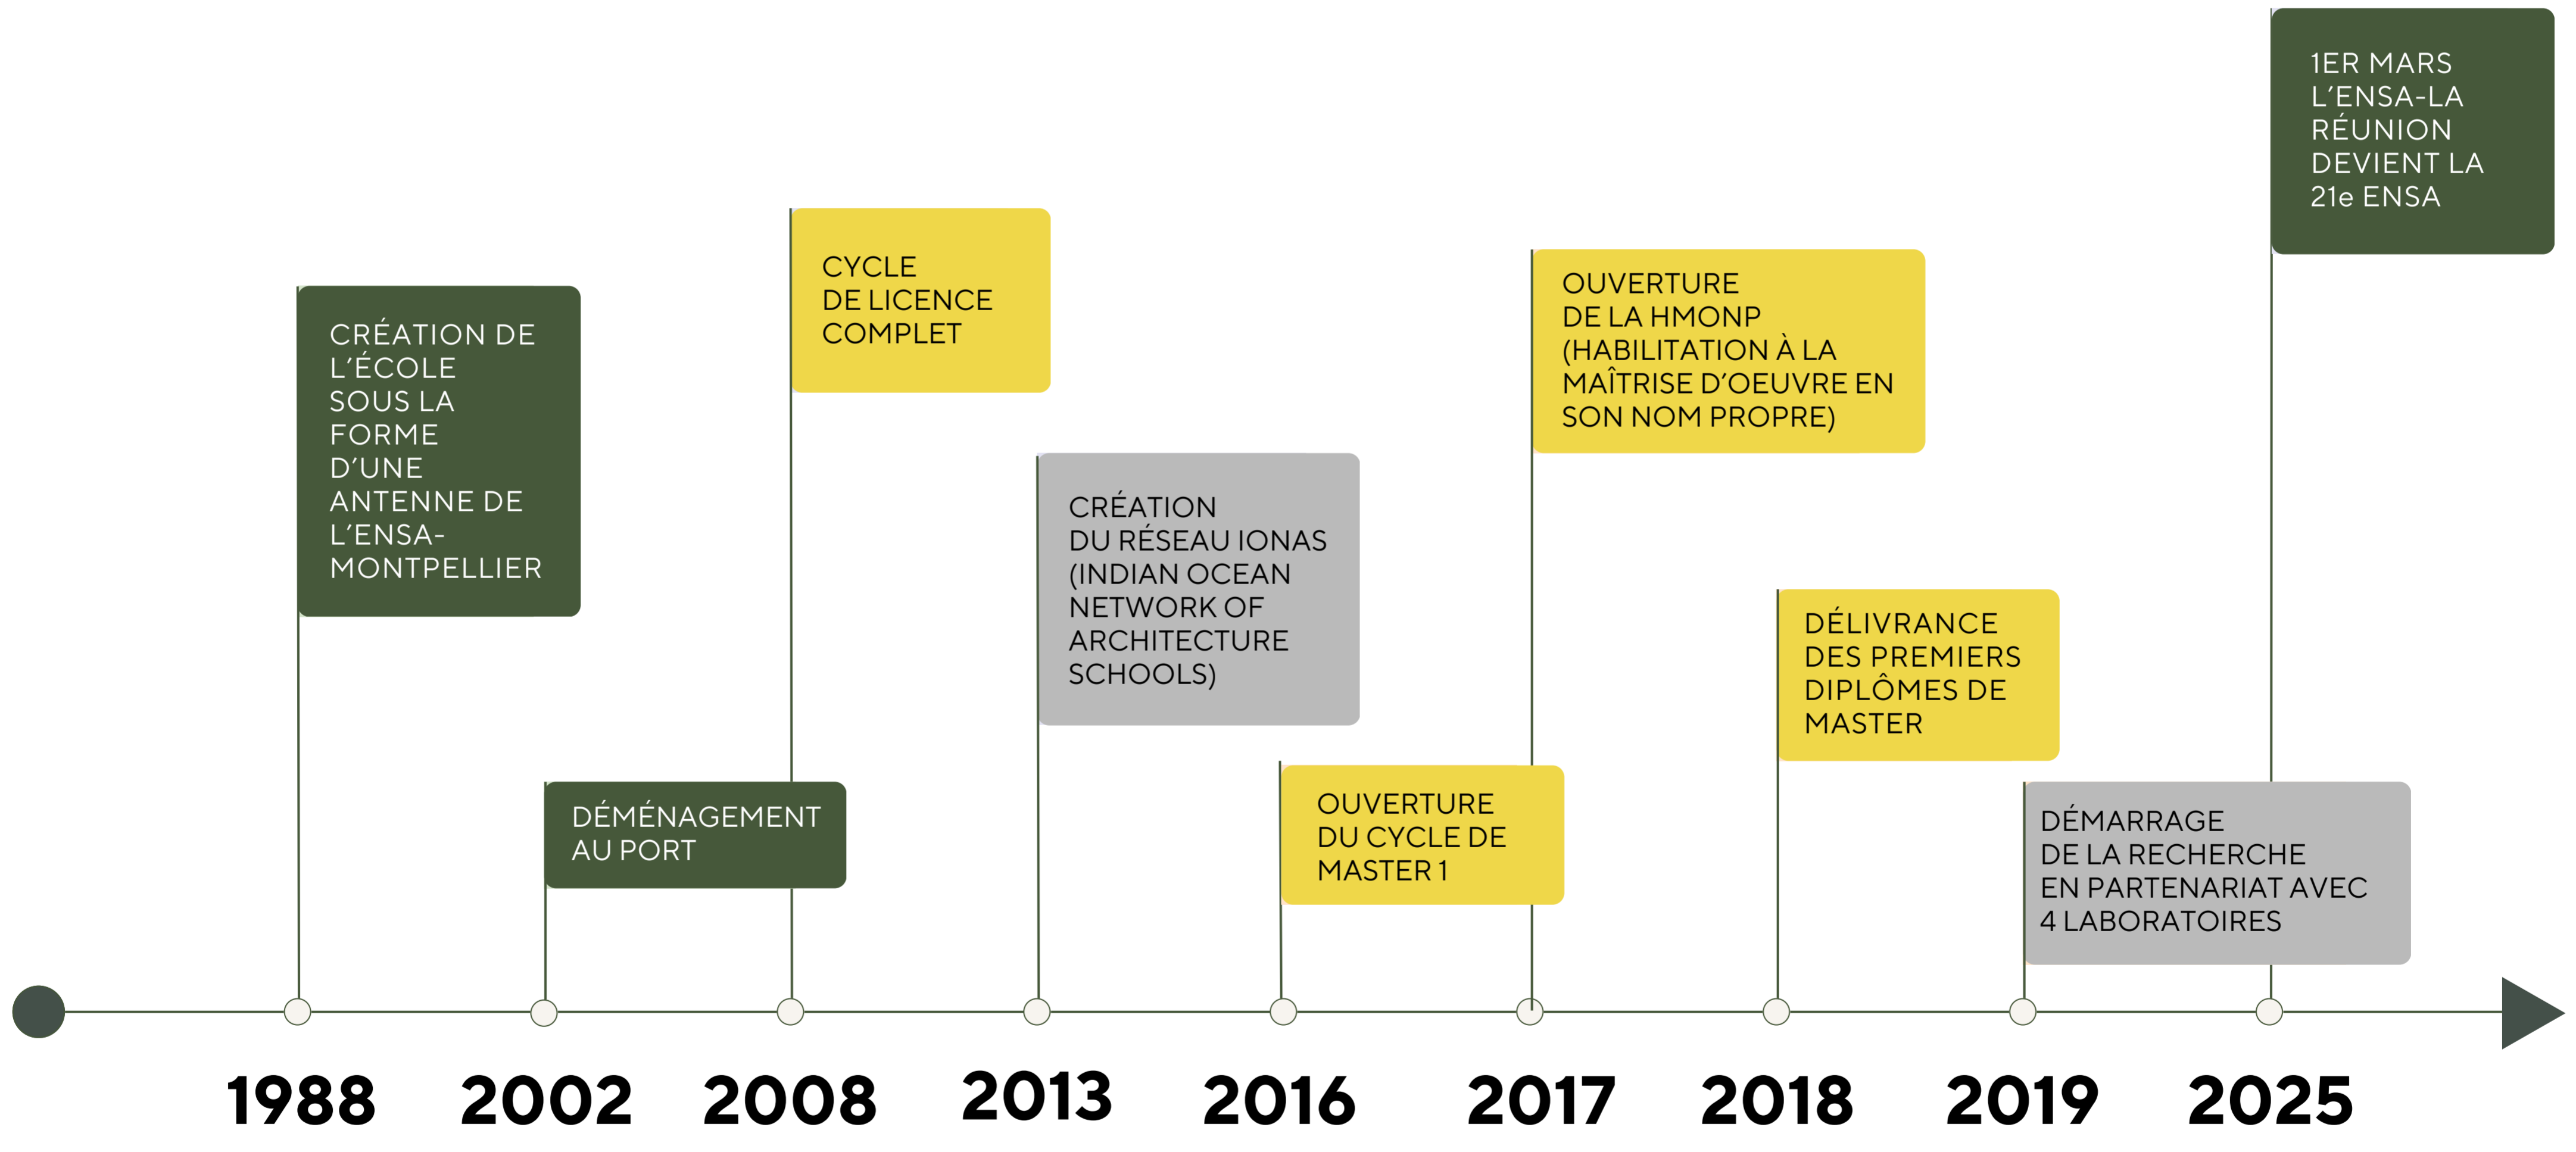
1ER MARS L'ENSA-LA RÉUNION DEVIENT LA 21e ENSA

CYCLE DE LICENCE COMPLET

OUVERTURE DE LA HMONP (HABILITATION À LA MAÎTRISE D'OEUVRE EN SON NOM PROPRE)

CRÉATION DE L'ÉCOLE SOUS LA FORME D'UNE ANTENNE DE L'ENSA-MONTPELLIER

CRÉATION DU RÉSEAU IONAS (INDIAN OCEAN NETWORK OF ARCHITECTURE SCHOOLS)

DÉLIVRANCE DES PREMIERS DIPLÔMES DE MASTER

DÉMÉNAGEMENT AU PORT

OUVERTURE DU CYCLE DE MASTER 1

DÉMARRAGE DE LA RECHERCHE EN PARTENARIAT AVEC 4 LABORATOIRES

1988 2002 2008 2013 2016 2017 2018 2019 2025